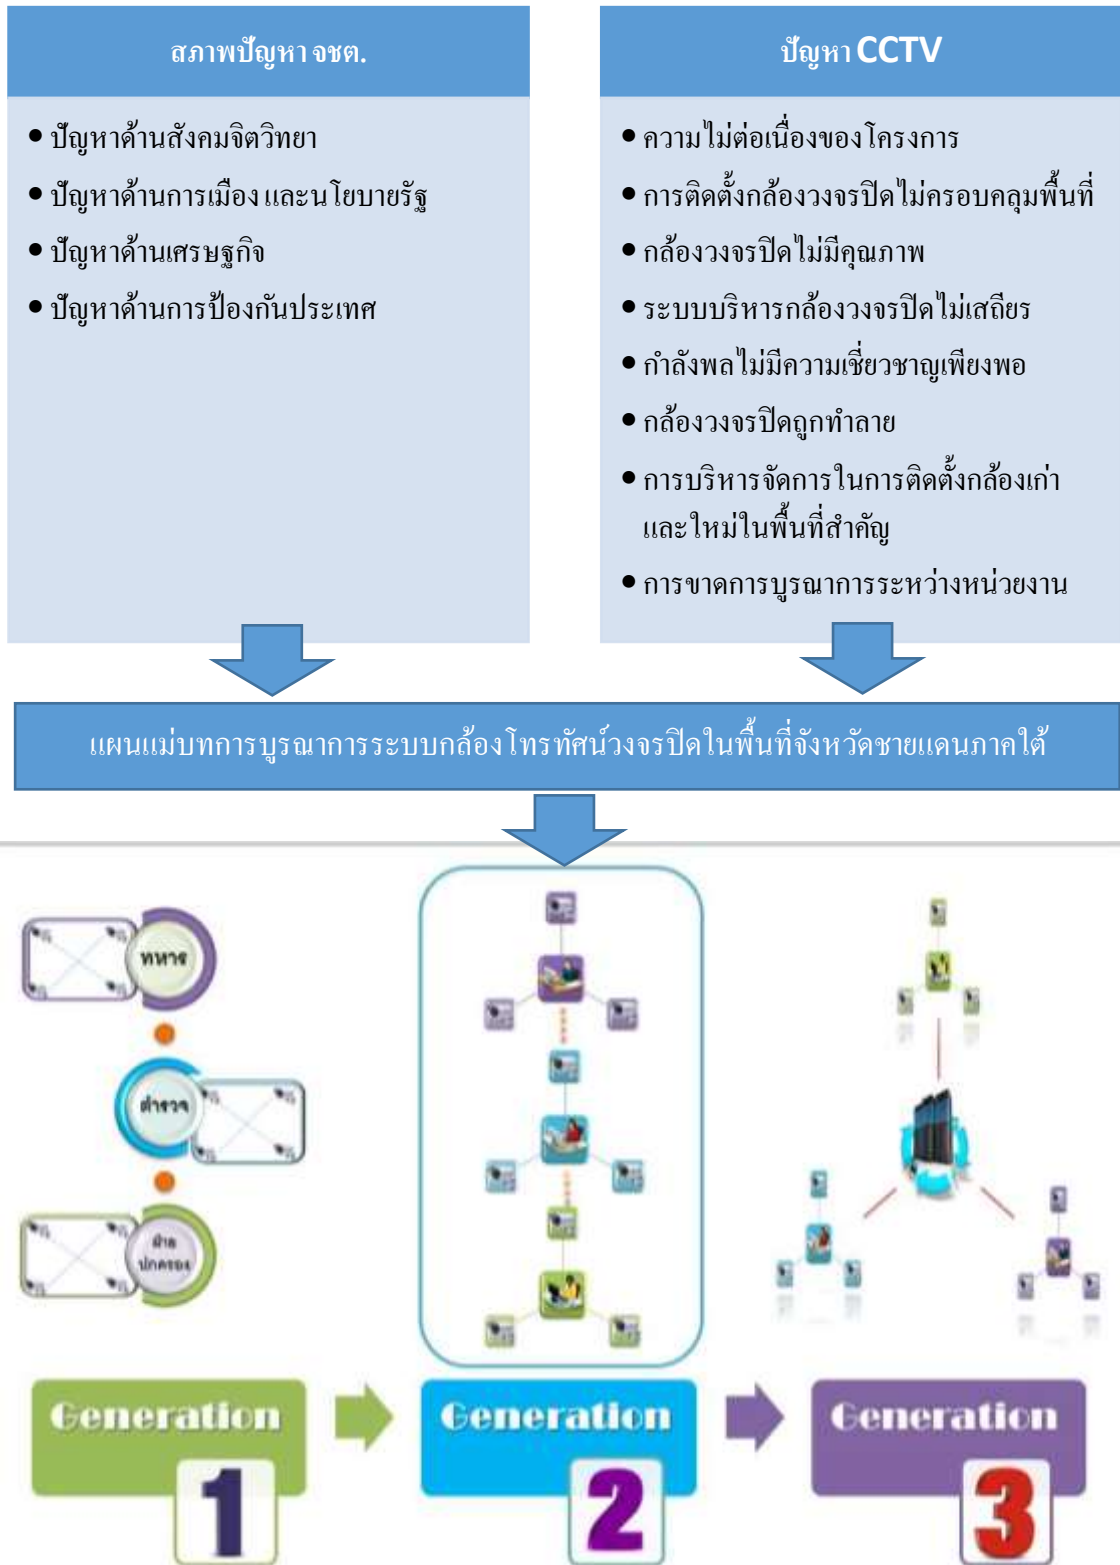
สภาพปัญหา จชต.

• ปัญหาด้านสังคมจิตวิทยา
• ปัญหาด้านการเมือง และนโยบายรัฐ
• ปัญหาด้านเศรษฐกิจ
• ปัญหาด้านการป้องกันประเทศ

ปัญหา CCTV

• ความไม่ต่อเนื่องของโครงการ
• การติดตั้งกล้องวงจรปิดไม่ครอบคลุมพื้นที่
• กล้องวงจรปิดไม่มีคุณภาพ
• ระบบบริหารกล้องวงจรปิดไม่เสถียร
• กำลังพลไม่มีความเชี่ยวชาญเพียงพอ
• กล้องวงจรปิดถูกทำลาย
• การบริหารจัดการในการติดตั้งกล้องเก่าและใหม่ในพื้นที่สำคัญ
• การขาดการบูรณาการระหว่างหน่วยงาน

แผนแม่บทการบูรณาการระบบกล้องโทรทัศน์วงจรปิดในพื้นที่จังหวัดชายแดนภาคใต้

ทหาร

ตำรวจ

ฝ่ายปกครอง

Generation 1

Generation 2

Generation 3